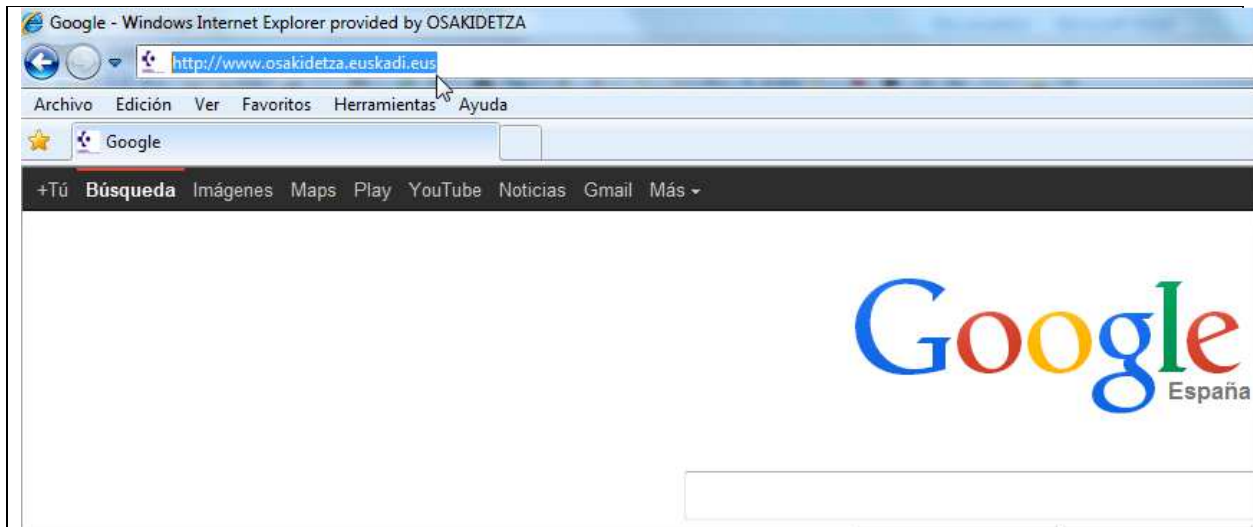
Google - Windows Internet Explorer provided by OSAKIDETZA

http://www.osakidetza.euskadi.eus

Archivo Edición Ver Favoritos Herramientas Ayuda

Google

+Tú Búsqueda Imágenes Maps Play YouTube Noticias Gmail Más

Google
España